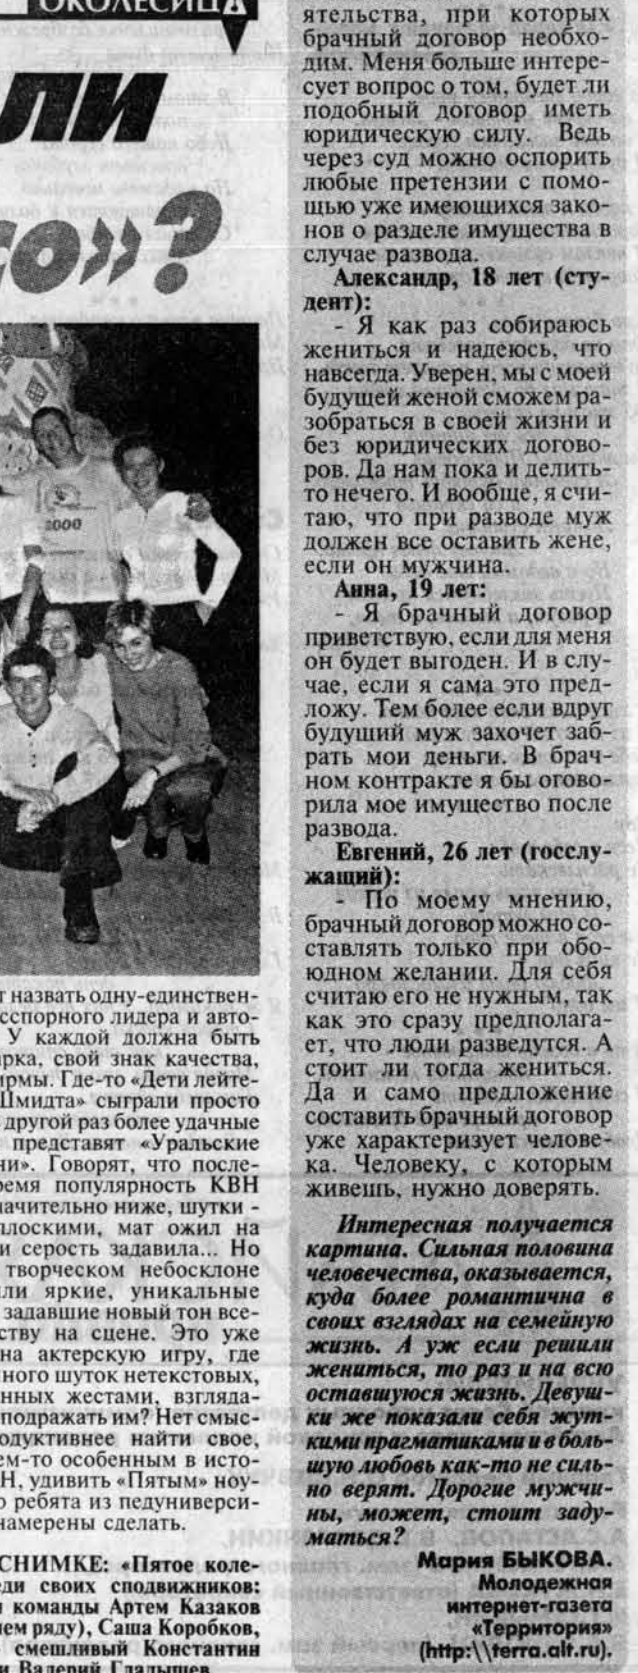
ОКОЛЕСИЦА

ли

о»?

т назвать одну-единствен- ссспорного лидера и авто- У каждой должна быть рка, свой знак качества, рмы. Где-то «Дети лейте- Шмидта» сыграли просто другой раз более удачные представят «Уральские ни». Говорят, что после- ремя популярность КВН начительно ниже, шутки - лоскими, мат ожил на и серость задавила... Но творческом небосклоне ли яркие, уникальные задавшие новый тон все- ству на сцене. Это уже на актерскую игру, где ного шуток нетекстовых, нных жестами, взгляда- подражать им? Нет смыс- одуктивнее найти свое, ем-то особенным в исто- Н, удивить «Пятым» ноу- о ребята из педуниверси- намерены сделать.

СНИМКЕ: «Пятое коле- еди своих сподвижников: команды Артем Казаков ем ряду), Саша Коробков, смешливый Константин и Валерий Гладышев

ятельства, при которых брачный договор необходим. Меня больше интересует вопрос о том, будет ли подобный договор иметь юридическую силу. Ведь через суд можно оспорить любые претензии с помощью уже имеющихся законов о разделе имущества в случае развода.

Александр, 18 лет (студент):

- Я как раз собираюсь жениться и надеюсь, что навсегда. Уверен, мы с моей будущей женой сможем разобраться в своей жизни и без юридических договоров. Да нам пока и делить-то нечего. И вообще, я считаю, что при разводе муж должен все оставить жене, если он мужчина.

Анна, 19 лет:

- Я брачный договор приветствую, если для меня он будет выгоден. И в случае, если я сама это предложу. Тем более если вдруг будущий муж захочет забрать мои деньги. В брачном контракте я бы оговорила мое имущество после развода.

Евгений, 26 лет (госслужащий):

- По моему мнению, брачный договор можно составлять только при обоюдном желании. Для себя считаю его не нужным, так как это сразу предполагает, что люди разведутся. А стоит ли тогда жениться. Да и само предложение составить брачный договор уже характеризует человека. Человеку, с которым живешь, нужно доверять.

Интересная получается картина. Сильная половина человечества, оказывается, куда более романтична в своих взглядах на семейную жизнь. А уж если решили жениться, то раз и на всю оставшуюся жизнь. Девушки же показали себя жуткими прагматиками и в большую любовь как-то не сильно верят. Дорогие мужчины, может, стоит задуматься?

Мария БЫКОВА.
Молодежная интернет-газета «Территория» (http:\\terra.alt.ru).